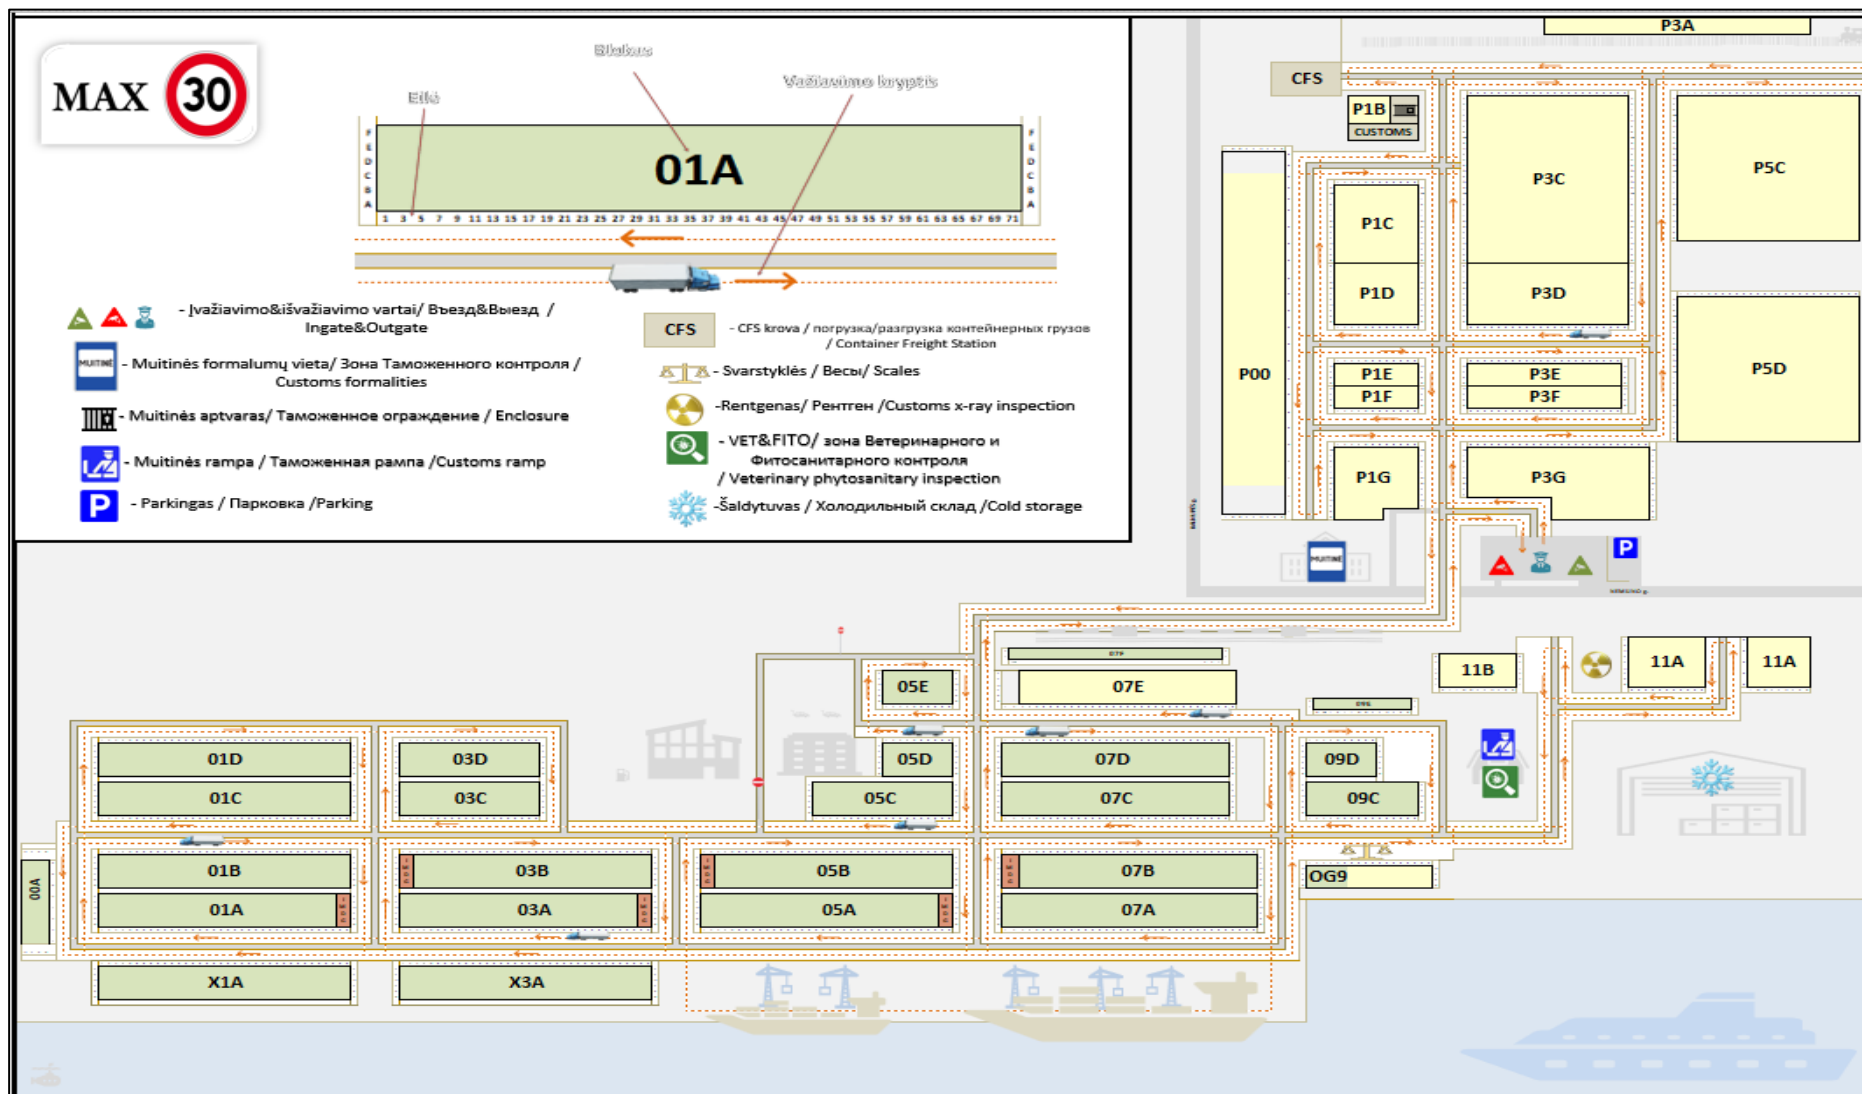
MAX 30

Blokas

Eilė

Važiavimo kryptis

01A

F E D C B A

1 3 5 7 9 11 13 15 17 19 21 23 25 27 29 31 33 35 37 39 41 43 45 47 49 51 53 55 57 59 61 63 65 67 69 71

- Įvažiavimo&išvažiavimo vartai/ Въезд&Выезд / Ingate&Outgate

- Muitinės formalumų vieta/ Зона Таможенного контроля / Customs formalities

- Muitinės aptvaras/ Таможенное ограждение / Enclosure

- Muitinės rampa / Таможенная рампа /Customs ramp

- Parkingas / Парковка /Parking

CFS - CFS krova / погрузка/разгрузка контейнерных грузов / Container Freight Station

- Svarstyklės / Весы/ Scales

-Rentgenas/ Рентген /Customs x-ray inspection

- VET&FITO/ зона Ветеринарного и Фитосанитарного контроля / Veterinary phytosanitary inspection

-Šaldytuvas / Холодильный склад /Cold storage

P3A

CFS

P1B

CUSTOMS

P3C

P5C

P1C

P1D

P3D

P00

P1E

P1F

P3E

P3F

P5D

P1G

P3G

P

05E

07E

11B

11A

11A

01D

01C

03D

03C

05D

05C

07D

07C

09D

09C

00A

01B

01A

03B

03A

05B

05A

07B

07A

OG9

X1A

X3A